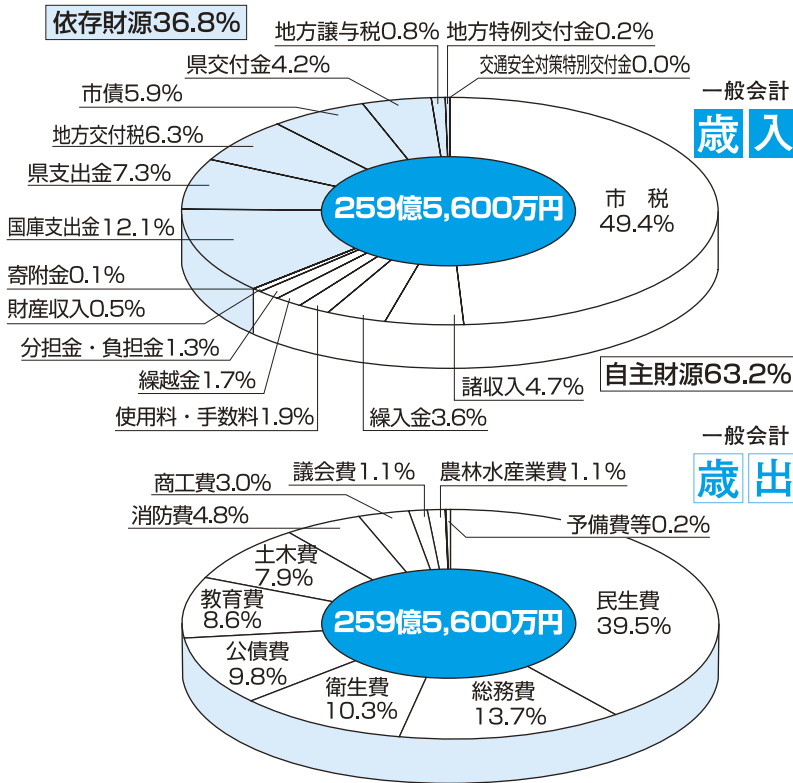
依存財源36.8%

地方譲与税0.8%
地方特例交付金0.2%
交通安全対策特別交付金0.0%
県交付金4.2%
市債5.9%
地方交付税6.3%
県支出金7.3%
国庫支出金12.1%
寄附金0.1%
財産収入0.5%
分担金・負担金1.3%
繰越金1.7%
使用料・手数料1.9%
繰入金3.6%
諸収入4.7%

一般会計
歳入

259億5,600万円

市税
49.4%

自主財源63.2%

一般会計
歳出

商工費3.0%
議会費1.1%
農林水産業費1.1%
消防費4.8%
予備費等0.2%
土木費
7.9%
教育費
8.6%
公債費
9.8%
衛生費
10.3%
総務費
13.7%
民生費
39.5%

259億5,600万円